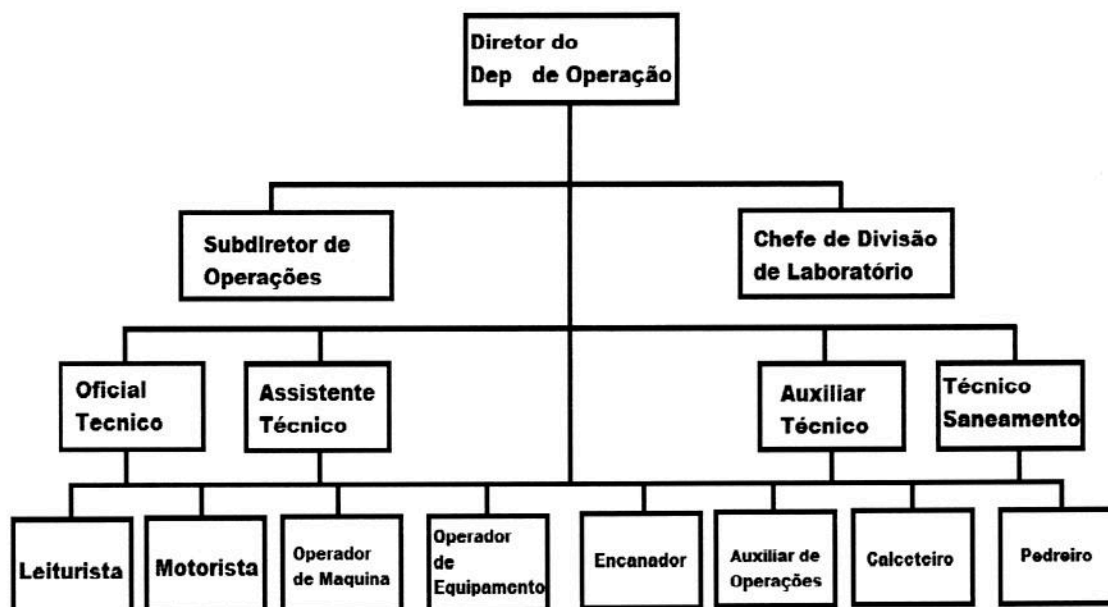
Diretor do Dep de Operação

Subdiretor de Operações

Chefe de Divisão de Laboratório

Oficial Tecnico

Assistente Técnico

Auxiliar Técnico

Técnico Saneamento

Leiturista

Motorista

Operador de Maquina

Operador de Equipamento

Encanador

Auxiliar de Operações

Calceteiro

Pedreiro